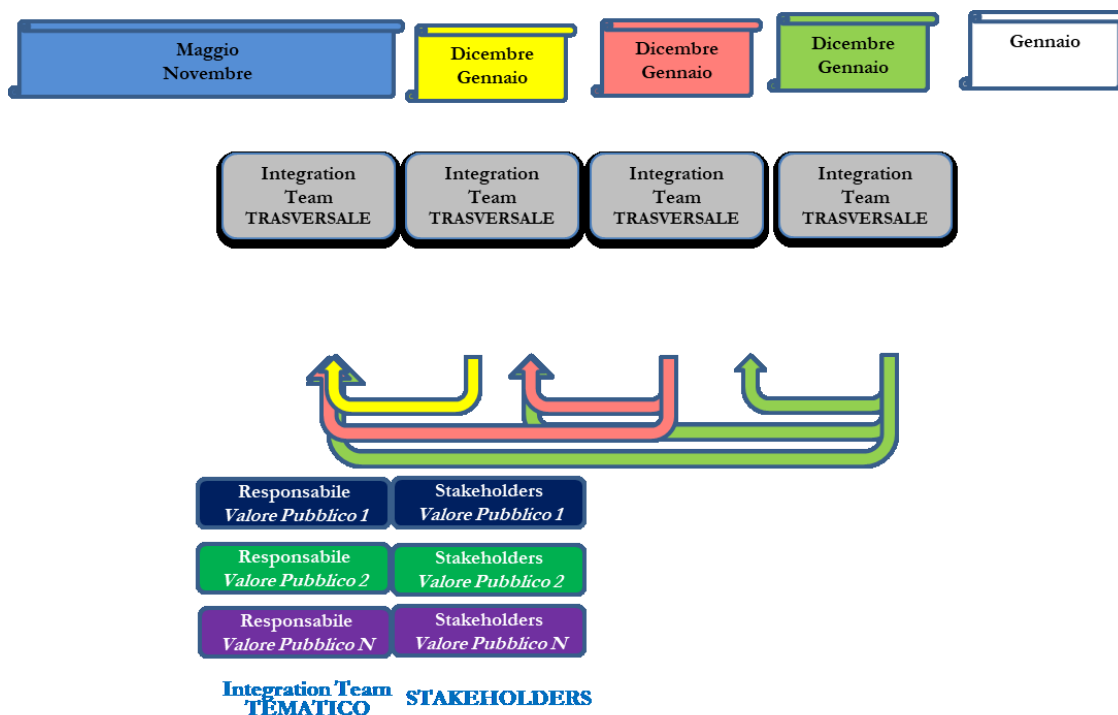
Maggio
Novembre

Dicembre
Gennaio

Dicembre
Gennaio

Dicembre
Gennaio

Gennaio

Integration Team TRASVERSALE

Integration Team TRASVERSALE

Integration Team TRASVERSALE

Integration Team TRASVERSALE

Responsabile
*Valore Pubblico 1*

Stakeholders
*Valore Pubblico 1*

Responsabile
*Valore Pubblico 2*

Stakeholders
*Valore Pubblico 2*

Responsabile
*Valore Pubblico N*

Stakeholders
*Valore Pubblico N*

Integration Team TEMATICO

STAKEHOLDERS